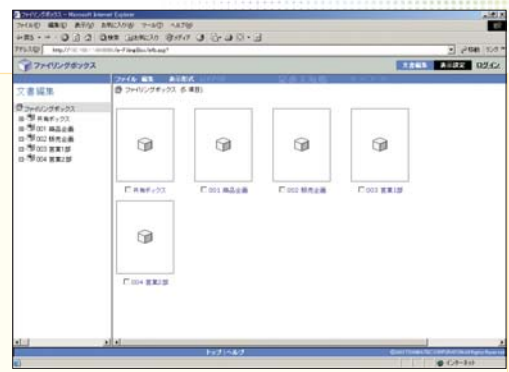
ファイリングボックス - Microsoft Internet Explorer
ファイル(F) 編集(E) 表示(V) お気に入り(A) ツール(T) ヘルプ(H)
戻る 検索 お気に入り メディア
アドレス(D) http://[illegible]
移動 リンク
ファイリングボックス
文書編集 表示設定 ログイン
ファイル 編集 表示形式
文書編集
ファイリングボックス (5 項目)
ファイリングボックス
R 有ボックス
001 商品企画
002 販売企画
003 営業1部
004 営業2部
R 有ボックス
001 商品企画
002 販売企画
003 営業1部
004 営業2部
トップ | ヘルプ
インターネット